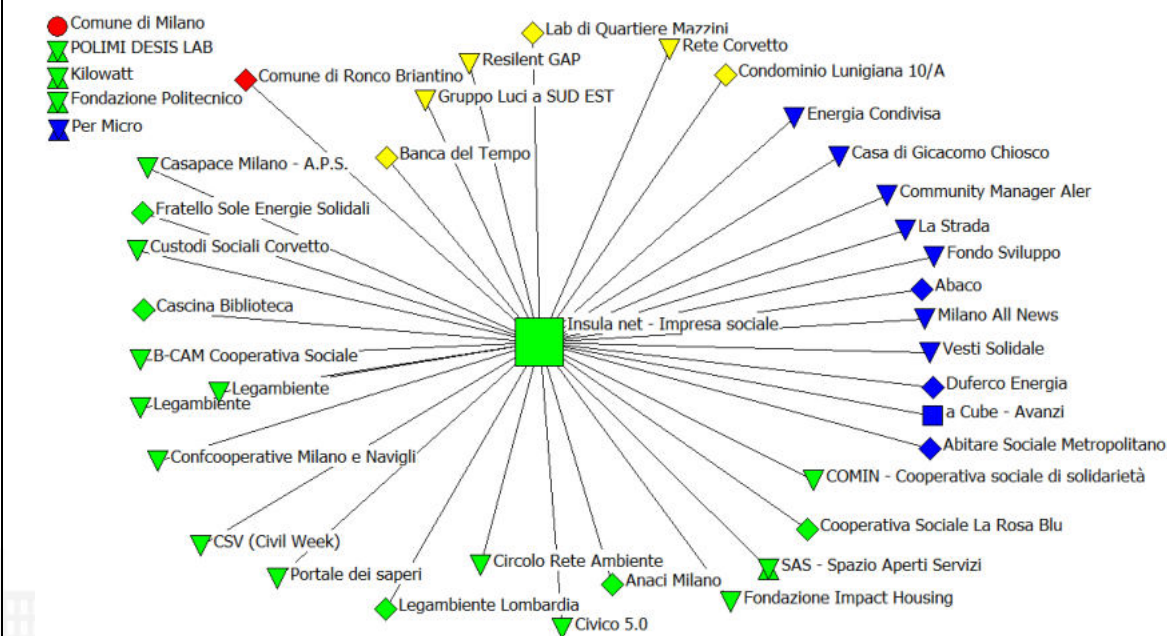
Comune di Milano
POLIMI DESIS LAB
Kilowatt
Fondazione Politecnico
Per Micro
Lab di Quartiere Mazzini
Rete Corvetto
Resilent GAP
Comune di Ronco Briantino
Condominio Lunigiana 10/A
Gruppo Luci a SUD EST
Energia Condivisa
Banca del Tempo
Casa di Gicacomo Chiosco
Casapace Milano - A.P.S.
Community Manager Aler
Fratello Sole Energie Solidali
La Strada
Custodi Sociali Corvetto
Fondo Sviluppo
Abaco
Cascina Biblioteca
Insula net - Impresa sociale
Milano All News
B-CAM Cooperativa Sociale
Vesti Solidale
Legambiente
Duferco Energia
Legambiente
a Cube - Avanzi
Abitare Sociale Metropolitano
Confcooperative Milano e Navigli
COMIN - Cooperativa sociale di solidarietà
Cooperativa Sociale La Rosa Blu
CSV (Civil Week)
Circolo Rete Ambiente
SAS - Spazio Aperti Servizi
Portale dei saperi
Anaci Milano
Fondazione Impact Housing
Legambiente Lombardia
Civico 5.0